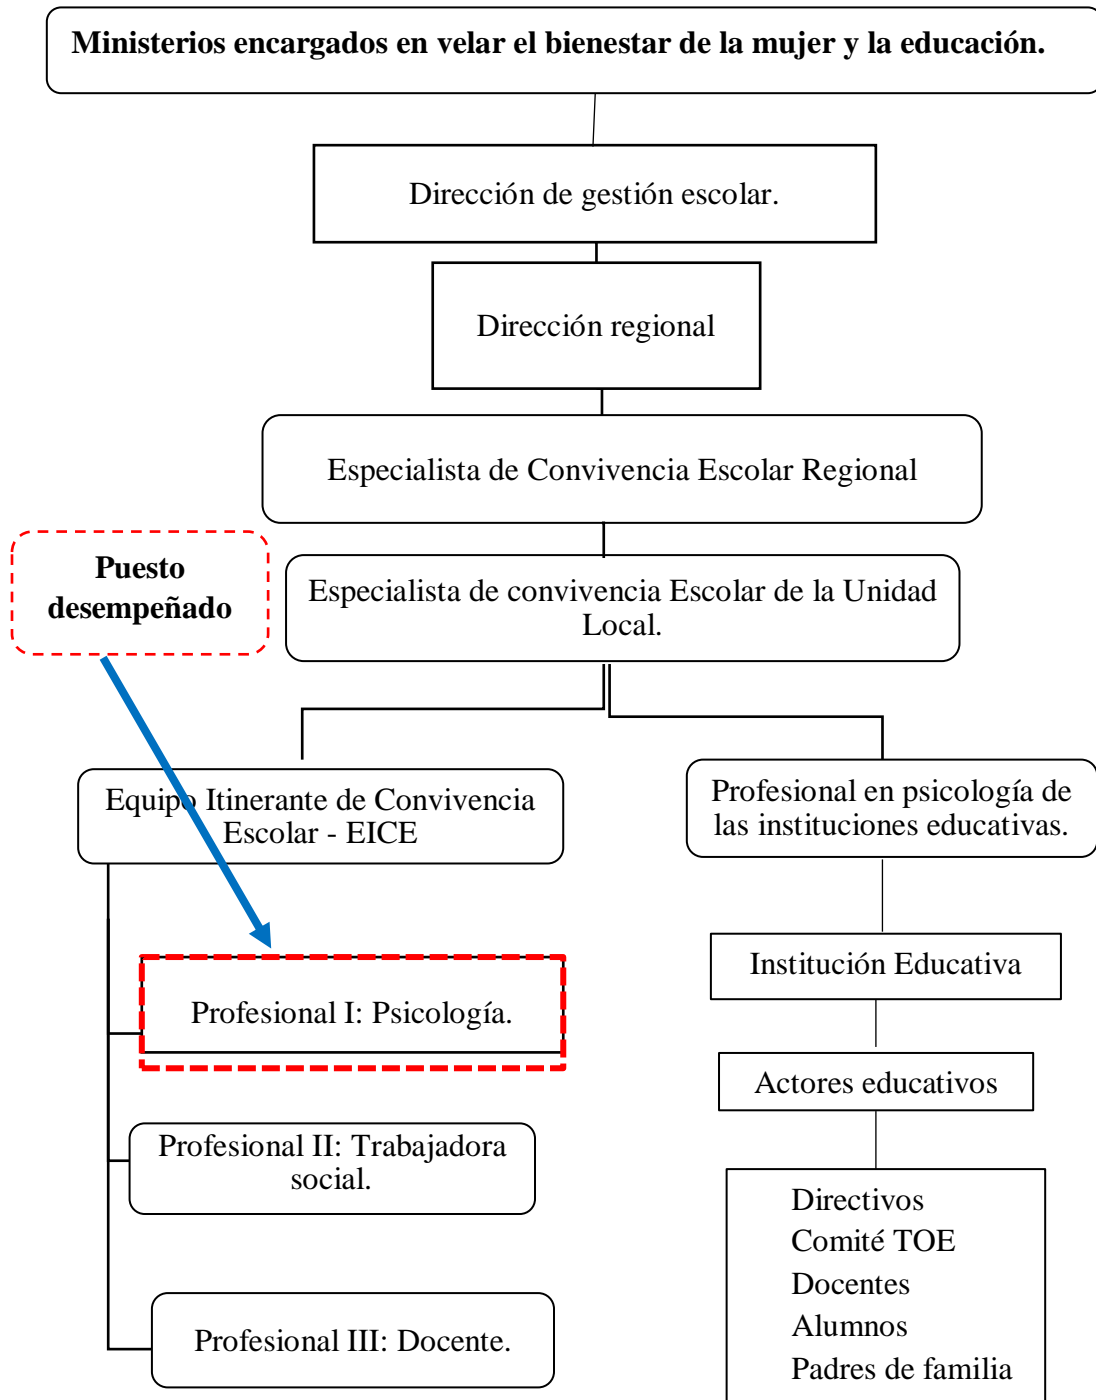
Ministerios encargados en velar el bienestar de la mujer y la educación.

Dirección de gestión escolar.

Dirección regional

Especialista de Convivencia Escolar Regional

Puesto desempeñado

Especialista de convivencia Escolar de la Unidad Local.

Equipo Itinerante de Convivencia Escolar - EICE

Profesional en psicología de las instituciones educativas.

Profesional I: Psicología.

Institución Educativa

Actores educativos

Profesional II: Trabajadora social.

Profesional III: Docente.

Directivos
Comité TOE
Docentes
Alumnos
Padres de familia